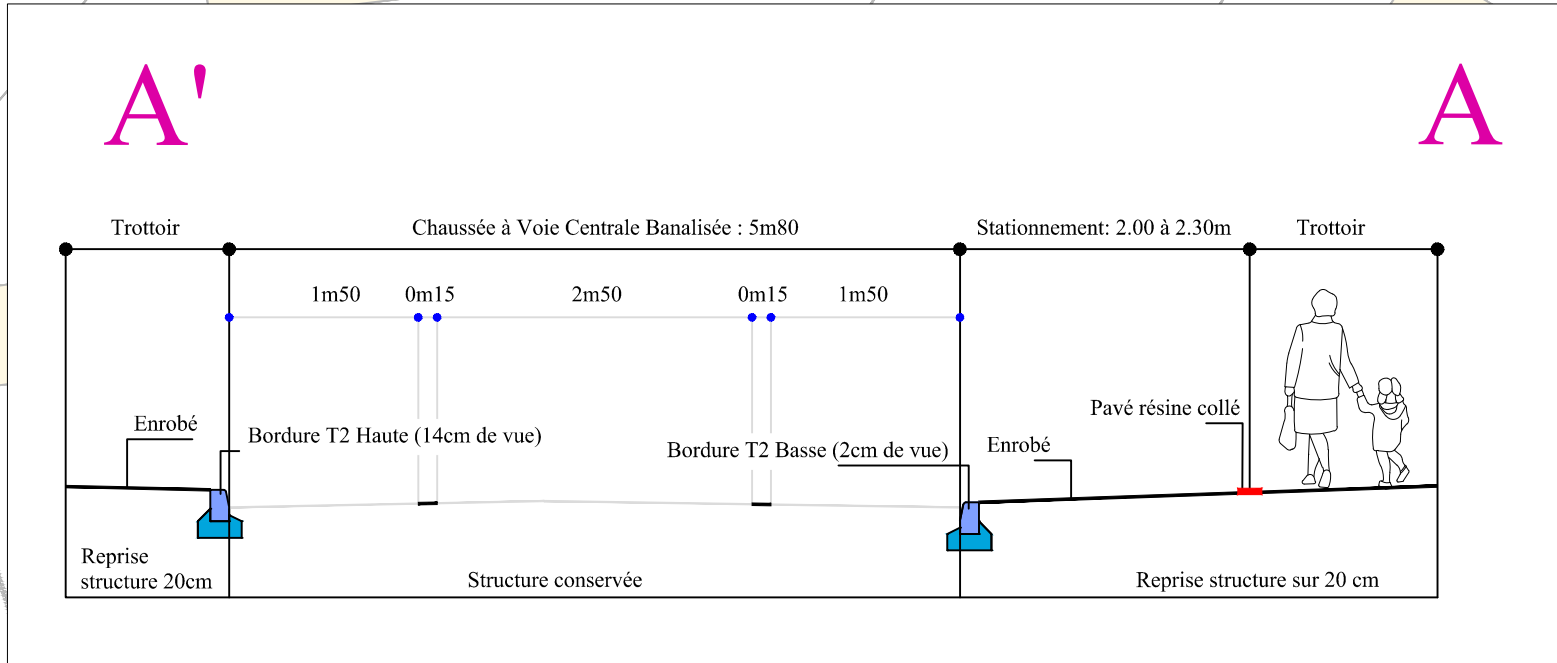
A'

A

Trottoir

Chaussée à Voie Centrale Banalisée : 5m80

Stationnement: 2.00 à 2.30m

Trottoir

1m50

0m15

2m50

0m15

1m50

Pavé résine collé

Enrobé

Bordure T2 Haute (14cm de vue)

Bordure T2 Basse (2cm de vue)

Enrobé

Reprise structure 20cm

Structure conservée

Reprise structure sur 20 cm